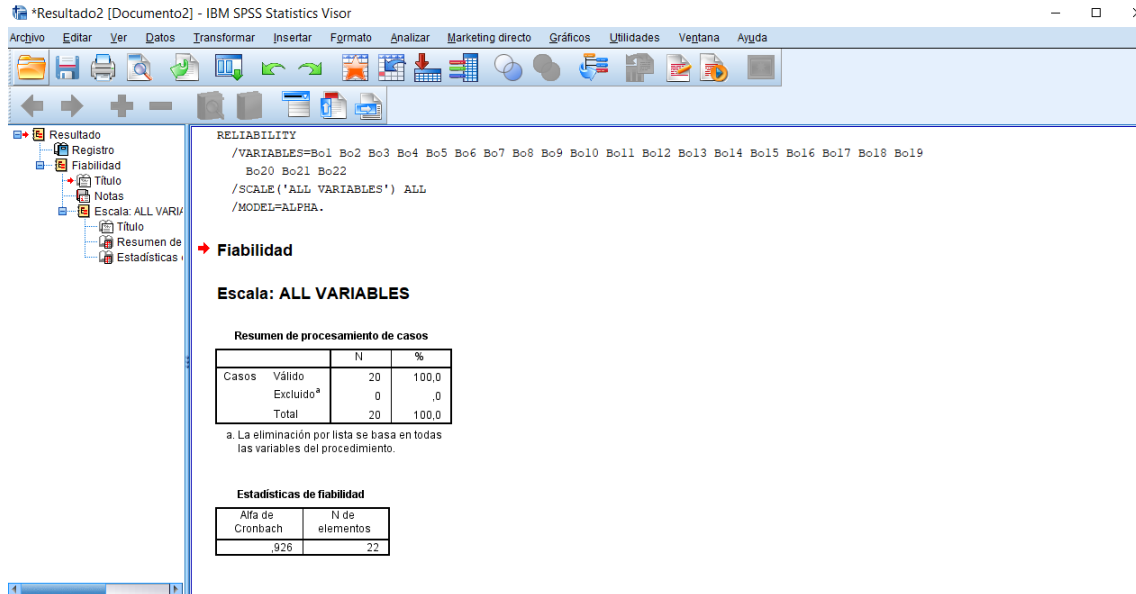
*Resultado2 [Documento2] - IBM SPSS Statistics Visor

Archivo Editar Ver Datos Transformar Insertar Formato Analizar Marketing directo Gráficos Utilidades Ventana Ayuda

Resultado
Registro
Fiabilidad
Título
Notas
Escala: ALL VARIA
Título
Resumen de
Estadísticas

RELIABILITY
/VARIABLES=Bo1 Bo2 Bo3 Bo4 Bo5 Bo6 Bo7 Bo8 Bo9 Bo10 Bo11 Bo12 Bo13 Bo14 Bo15 Bo16 Bo17 Bo18 Bo19 Bo20 Bo21 Bo22
/SCALE('ALL VARIABLES') ALL
/MODEL=ALPHA.

Fiabilidad

Escala: ALL VARIABLES

Resumen de procesamiento de casos

| | | N | % |
|---|---|---|---|
| Casos | Válido | 20 | 100,0 |
| | Excluido$^a$ | 0 | ,0 |
| | Total | 20 | 100,0 |

a. La eliminación por lista se basa en todas las variables del procedimiento.

Estadísticas de fiabilidad

| Alfa de Cronbach | N de elementos |
|---|---|
| ,926 | 22 |